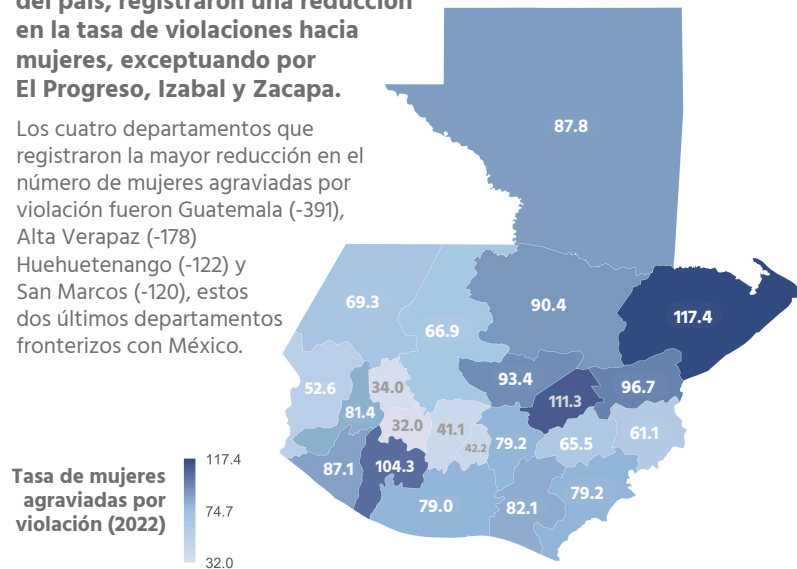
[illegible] en la tasa de violaciones hacia mujeres, exceptuando por El Progreso, Izabal y Zacapa.

Los cuatro departamentos que registraron la mayor reducción en el número de mujeres agraviadas por violación fueron Guatemala (-391), Alta Verapaz (-178) Huehuetenango (-122) y San Marcos (-120), estos dos últimos departamentos fronterizos con México.

87.8
69.3
90.4
117.4
66.9
52.6
34.0
93.4
96.7
81.4
111.3
32.0
41.1
42.2
79.2
65.5
61.1
87.1
104.3
79.0
82.1
79.2

Tasa de mujeres agraviadas por violación (2022)
117.4
74.7
32.0